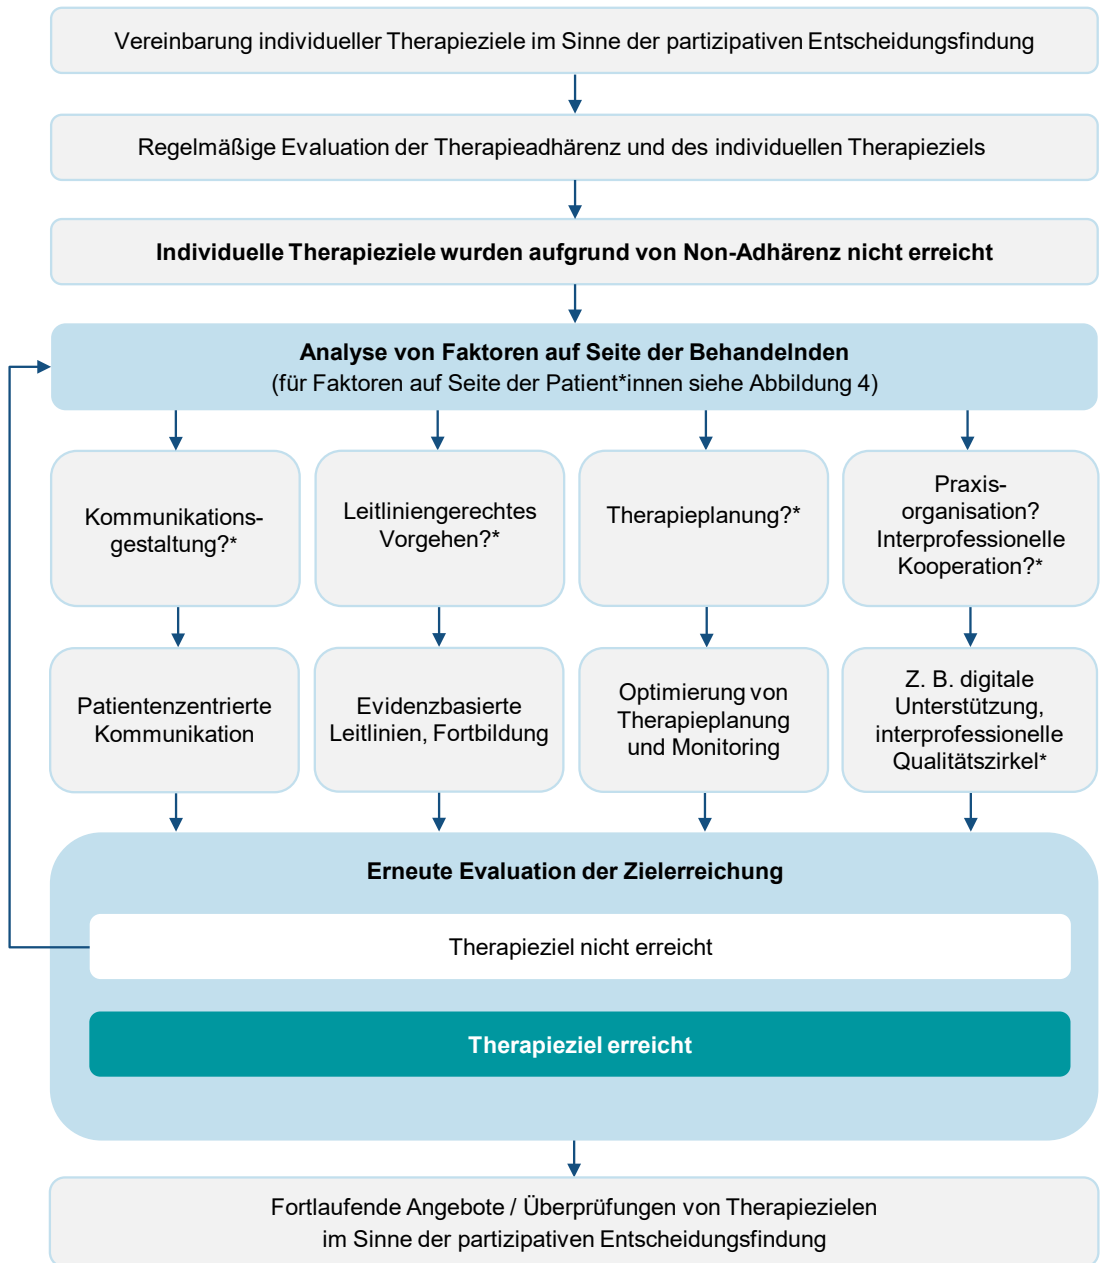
Vereinbarung individueller Therapieziele im Sinne der partizipativen Entscheidungsfindung

Regelmäßige Evaluation der Therapieadhärenz und des individuellen Therapieziels

Individuelle Therapieziele wurden aufgrund von Non-Adhärenz nicht erreicht

Analyse von Faktoren auf Seite der Behandelnden
(für Faktoren auf Seite der Patient*innen siehe Abbildung 4)

Kommunikationsgestaltung?*

Leitliniengerechtes Vorgehen?*

Therapieplanung?*

Praxisorganisation? Interprofessionelle Kooperation?*

Patientenzentrierte Kommunikation

Evidenzbasierte Leitlinien, Fortbildung

Optimierung von Therapieplanung und Monitoring

Z. B. digitale Unterstützung, interprofessionelle Qualitätszirkel*

Erneute Evaluation der Zielerreichung

Therapieziel nicht erreicht

Therapieziel erreicht

Fortlaufende Angebote / Überprüfungen von Therapiezielen im Sinne der partizipativen Entscheidungsfindung